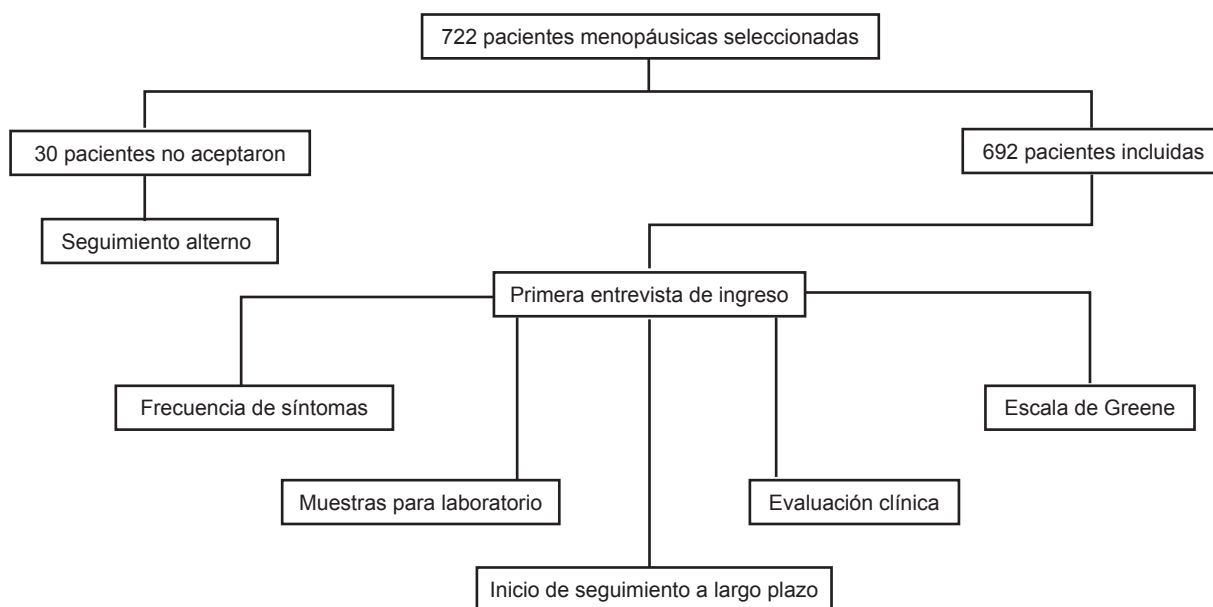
722 pacientes menopáusicas seleccionadas

30 pacientes no aceptaron

692 pacientes incluidas

Seguimiento alterno

Primera entrevista de ingreso

Frecuencia de síntomas

Escala de Greene

Muestras para laboratorio

Evaluación clínica

Inicio de seguimiento a largo plazo